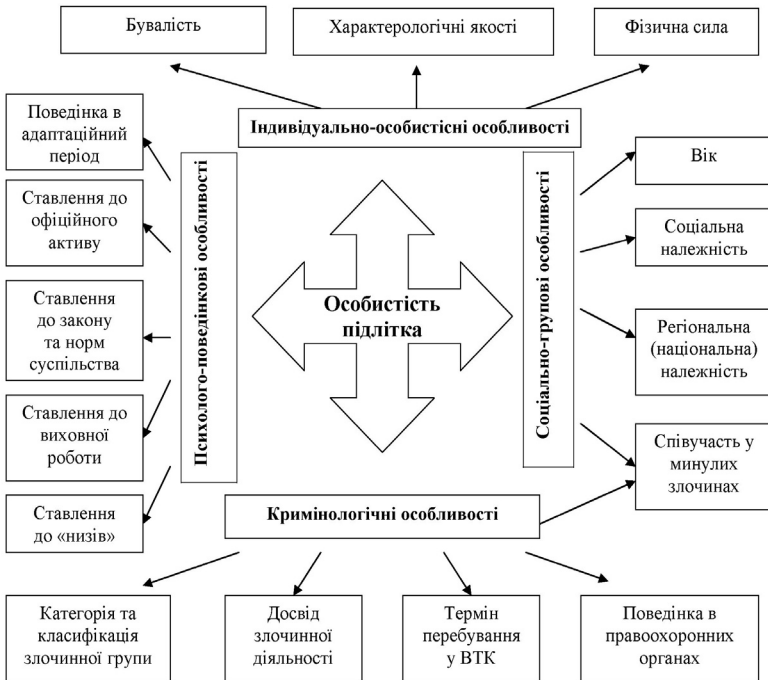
Бувалість

Характерологічні якості

Фізична сила

Індивідуально-особистісні особливості

Поведінка в адаптаційний період

Ставлення до офіційного активу

Ставлення до закону та норм суспільства

Ставлення до виховної роботи

Ставлення до «низів»

Психолого-поведінкові особливості

Особистість підлітка

Соціально-групові особливості

Вік

Соціальна належність

Регіональна (національна) належність

Співучасть у минулих злочинах

Кримінологічні особливості

Категорія та класифікація злочинної групи

Досвід злочинної діяльності

Термін перебування у ВТК

Поведінка в правоохоронних органах